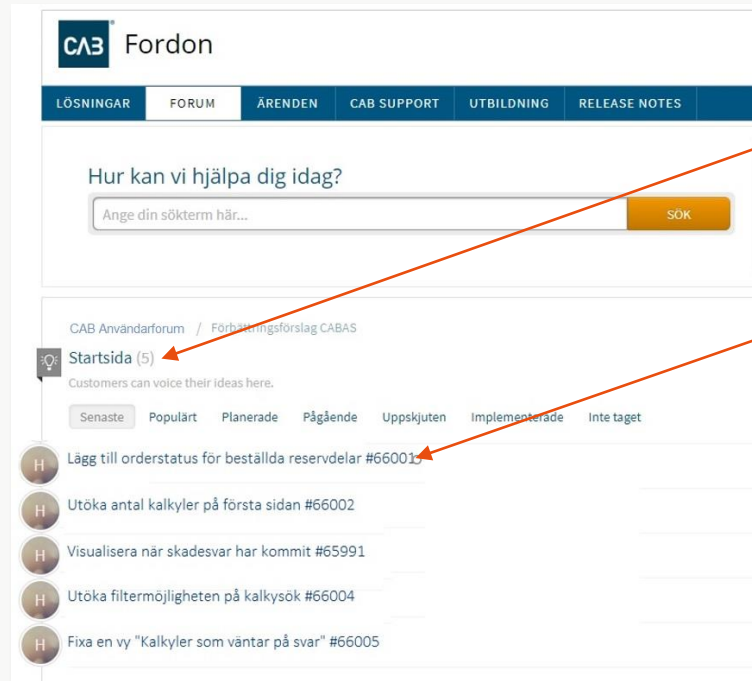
CAB Fordon

LÖSNINGAR FORUM ÄRENDEN CAB SUPPORT UTBILDNING RELEASE NOTES

Hur kan vi hjälpa dig idag?

Ange din sökterm här...

SÖK

CAB Användarforum / Förbättringsförslag CABAS

Startsida (5)

Customers can voice their ideas here.

Senaste Populärt Planerade Pågående Uppskjuten Implementerade Inte taget

H Lägg till orderstatus för beställda reservdelar #66001

H Utöka antal kalkyler på första sidan #66002

H Visualisera när skadesvar har kommit #65991

H Utöka filtermöjligheten på kalkysök #66004

H Fixa en vy "Kalkyler som väntar på svar" #66005